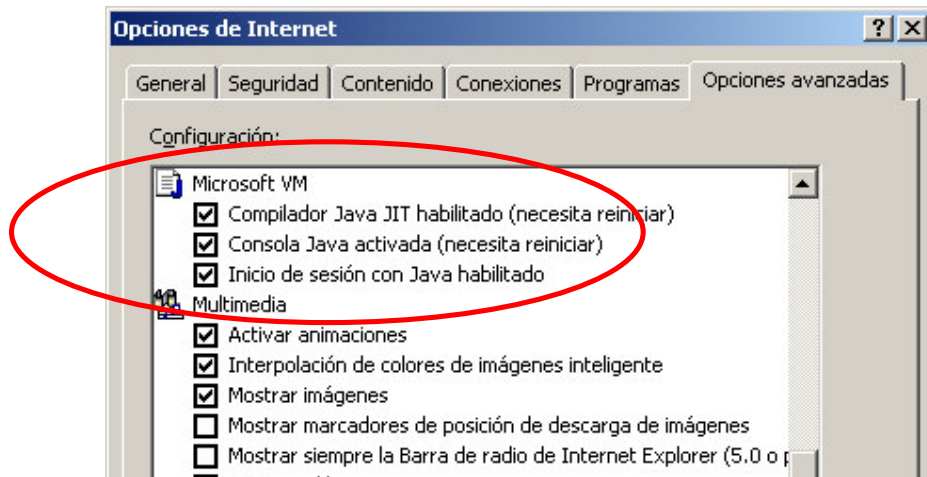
Opciones de Internet

?

General | Seguridad | Contenido | Conexiones | Programas | Opciones avanzadas

Configuración:

Microsoft VM
Compilador Java JIT habilitado (necesita reiniciar)
Consola Java activada (necesita reiniciar)
Inicio de sesión con Java habilitado
Multimedia
Activar animaciones
Interpolación de colores de imágenes inteligente
Mostrar imágenes
Mostrar marcadores de posición de descarga de imágenes
Mostrar siempre la Barra de radio de Internet Explorer (5.0 o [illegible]